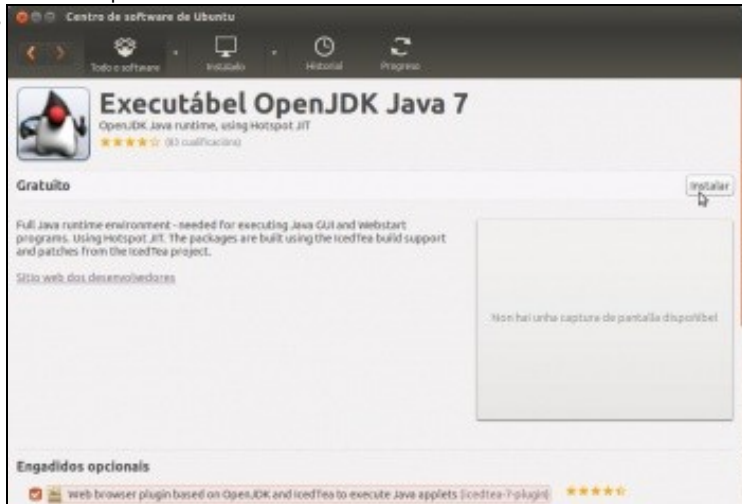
Centro de software de Ubuntu

Todo o software

Instalado

Historial

Progreso

Executábel OpenJDK Java 7

OpenJDK Java runtime, using Hotspot JIT

★★★★☆ (83 cualificacións)

Gratuito

Instalar

Full Java runtime environment - needed for executing Java GUI and Webstart programs. Using Hotspot JIT. The packages are built using the IcedTea build support and patches from the IcedTea project.

Sitio web dos desenvolvedores

Non hai unha captura de pantalla dispoñíbel

Engadidos opcionais

Web browser plugin based on OpenJDK and IcedTea to execute Java applets (icedtea-7-plugin) ★★★★☆